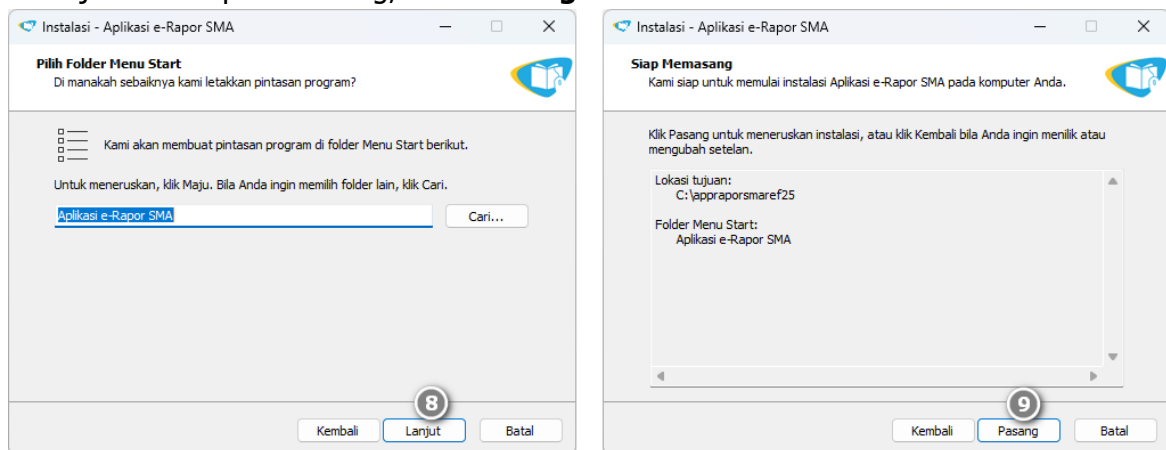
Instalasi - Aplikasi e-Rapor SMA

Pilih Folder Menu Start
Di manakah sebaiknya kami letakkan pintasan program?

Kami akan membuat pintasan program di folder Menu Start berikut.

Untuk meneruskan, klik Maju. Bila Anda ingin memilih folder lain, klik Cari.

Aplikasi e-Rapor SMA

Cari...

8

Kembali
Lanjut
Batal

Instalasi - Aplikasi e-Rapor SMA

Siap Memasang
Kami siap untuk memulai instalasi Aplikasi e-Rapor SMA pada komputer Anda.

Klik Pasang untuk meneruskan instalasi, atau klik Kembali bila Anda ingin menilik atau mengubah setelan.

Lokasi tujuan:
C:\appraporsmaref25

Folder Menu Start:
Aplikasi e-Rapor SMA

9

Kembali
Pasang
Batal